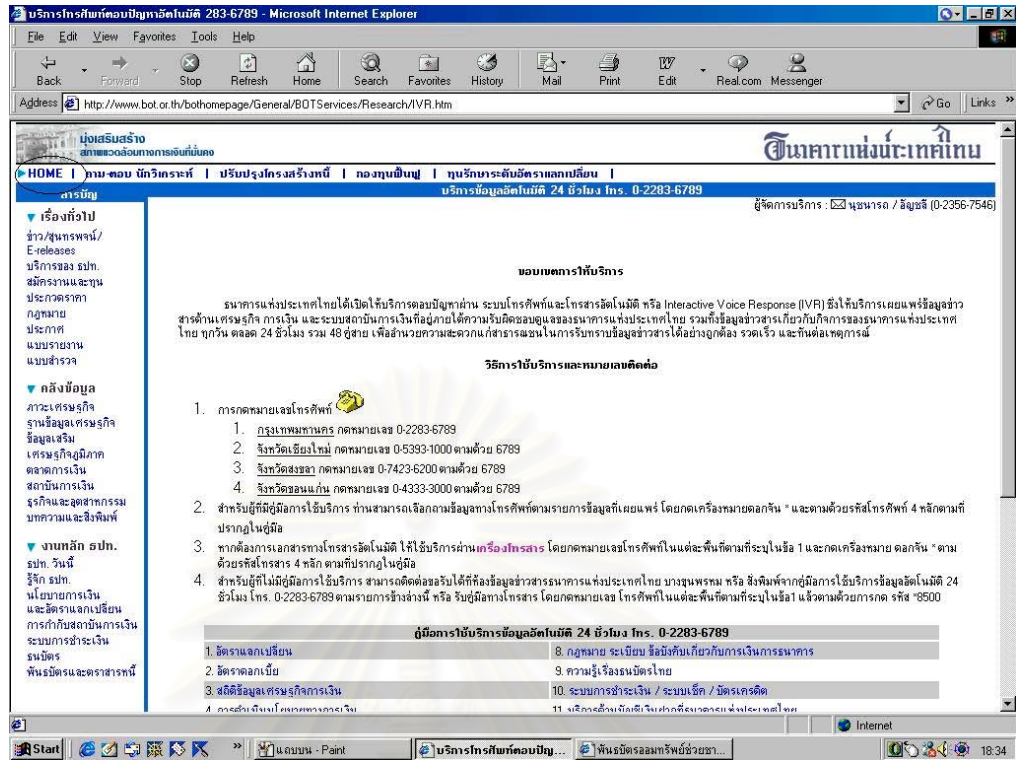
บริการโทรศัพท์ตอบปัญหาอัตโนมัติ 283-6789 - Microsoft Internet Explorer

File Edit View Favorites Tools Help

Back Forward Stop Refresh Home Search Favorites History Mail Print Edit Real.com Messenger

Address http://www.bot.or.th/bothomepage/General/BOTServices/Research/IVR.htm Go Links

มุ่งเสริมสร้าง สภาพแวดล้อมทางการเงินที่มั่นคง

ธนาคารแห่งประเทศไทย

HOME | ถาม-ตอบ นักวิเคราะห์ | ปรับปรุงโครงสร้างหนี้ | กองทุนฟื้นฟู | ทุนรักษาระดับอัตราแลกเปลี่ยน |

สารบัญ

บริการข้อมูลอัตโนมัติ 24 ชั่วโมง โทร. 0-2283-6789

ผู้จัดการบริการ : นุชนารถ / อัญชลี (0-2356-7546)

▼ เรื่องทั่วไป
ข่าว/สุนทรพจน์/ E-releases
บริการของ ธปท.
สมัครงานและทุน
ประกวดราคา
กฎหมาย
ประกาศ
แบบรายงาน
แบบสำรวจ

▼ คลังข้อมูล
ภาวะเศรษฐกิจ
ฐานข้อมูลเศรษฐกิจ
ข้อมูลเสริม
เศรษฐกิจภูมิภาค
ตลาดการเงิน
สถาบันการเงิน
ธุรกิจและอุตสาหกรรม
บทความและสิ่งพิมพ์

▼ งานหลัก ธปท.
ธปท. วันนี้
รู้จัก ธปท.
นโยบายการเงิน และอัตราแลกเปลี่ยน
การกำกับสถาบันการเงิน
ระบบการชำระเงิน
ธนบัตร
พันธบัตรและตราสารหนี้

ขอบเขตการให้บริการ

ธนาคารแห่งประเทศไทยได้เปิดให้บริการตอบปัญหาผ่าน ระบบโทรศัพท์และโทรสารอัตโนมัติ หรือ Interactive Voice Response (IVR) ซึ่งให้บริการเผยแพร่ข้อมูลข่าวสารด้านเศรษฐกิจ การเงิน และระบบสถาบันการเงินที่อยู่ภายใต้ความรับผิดชอบดูแลของธนาคารแห่งประเทศไทย รวมทั้งข้อมูลข่าวสารเกี่ยวกับกิจการของธนาคารแห่งประเทศไทย ทุกวัน ตลอด 24 ชั่วโมง รวม 48 คู่สาย เพื่ออำนวยความสะดวกแก่สาธารณชนในการรับทราบข้อมูลข่าวสารได้อย่างถูกต้อง รวดเร็ว และทันต่อเหตุการณ์

วิธีการใช้บริการและหมายเลขติดต่อ

1. การกดหมายเลขโทรศัพท์
1. กรุงเทพมหานคร กดหมายเลข 0-2283-6789
2. จังหวัดเชียงใหม่ กดหมายเลข 0-5393-1000 ตามด้วย 6789
3. จังหวัดสงขลา กดหมายเลข 0-7423-6200 ตามด้วย 6789
4. จังหวัดขอนแก่น กดหมายเลข 0-4333-3000 ตามด้วย 6789
2. สำหรับผู้ที่มีคู่มือการใช้บริการ ท่านสามารถเลือกถามข้อมูลทางโทรศัพท์ตามรายการข้อมูลที่เผยแพร่ โดยกดเครื่องหมายดอกจัน * และตามด้วยรหัสโทรศัพท์ 4 หลักตามที่ปรากฏในคู่มือ
3. หากต้องการเอกสารทางโทรสารอัตโนมัติ ให้ใช้บริการผ่านเครื่องโทรสาร โดยกดหมายเลขโทรศัพท์ในแต่ละพื้นที่ตามที่ระบุในข้อ 1 และกดเครื่องหมาย ดอกจัน * ตามด้วยรหัสโทรสาร 4 หลัก ตามที่ปรากฏในคู่มือ
4. สำหรับผู้ที่ไม่มีคู่มือการใช้บริการ สามารถติดต่อขอรับได้ที่ห้องข้อมูลข่าวสารธนาคารแห่งประเทศไทย บางขุนพรหม หรือ สั่งพิมพ์จากคู่มือการใช้บริการข้อมูลอัตโนมัติ 24 ชั่วโมง โทร. 0-2283-6789 ตามรายการข้างล่างนี้ หรือ รับคู่มือทางโทรสาร โดยกดหมายเลข โทรศัพท์ในแต่ละพื้นที่ตามที่ระบุในข้อ1 แล้วตามด้วยการกด รหัส *8500

คู่มือการใช้บริการข้อมูลอัตโนมัติ 24 ชั่วโมง โทร. 0-2283-6789

| | |
|---|---|
| 1. อัตราแลกเปลี่ยน | 8. กฎหมาย ระเบียบ ข้อบังคับเกี่ยวกับการเงินการธนาคาร |
| 2. อัตราดอกเบี้ย | 9. ความรู้เรื่องธนบัตรไทย |
| 3. สถิติข้อมูลเศรษฐกิจการเงิน | 10. ระบบการชำระเงิน / ระบบเช็ค / บัตรเครดิต |
| 4. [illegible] | 11. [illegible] |

Internet

Start | แถบบน - Paint | บริการโทรศัพท์ตอบปัญ... | พันธบัตรออมทรัพย์ช่วยชา... | 18:34